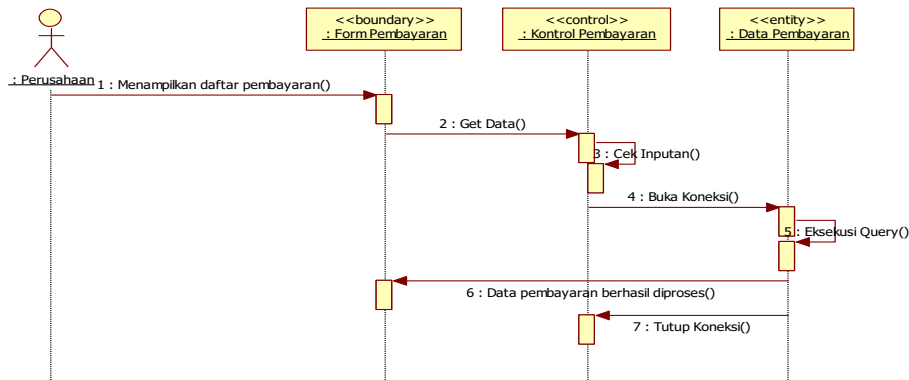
: Perusahaan

<<boundary>>
: Form Pembayaran

<<control>>
: Kontrol Pembayaran

<<entity>>
: Data Pembayaran

1 : Menampilkan daftar pembayaran()

2 : Get Data()

3 : Cek Inputan()

4 : Buka Koneksi()

5 : Eksekusi Query()

6 : Data pembayaran berhasil diproses()

7 : Tutup Koneksi()